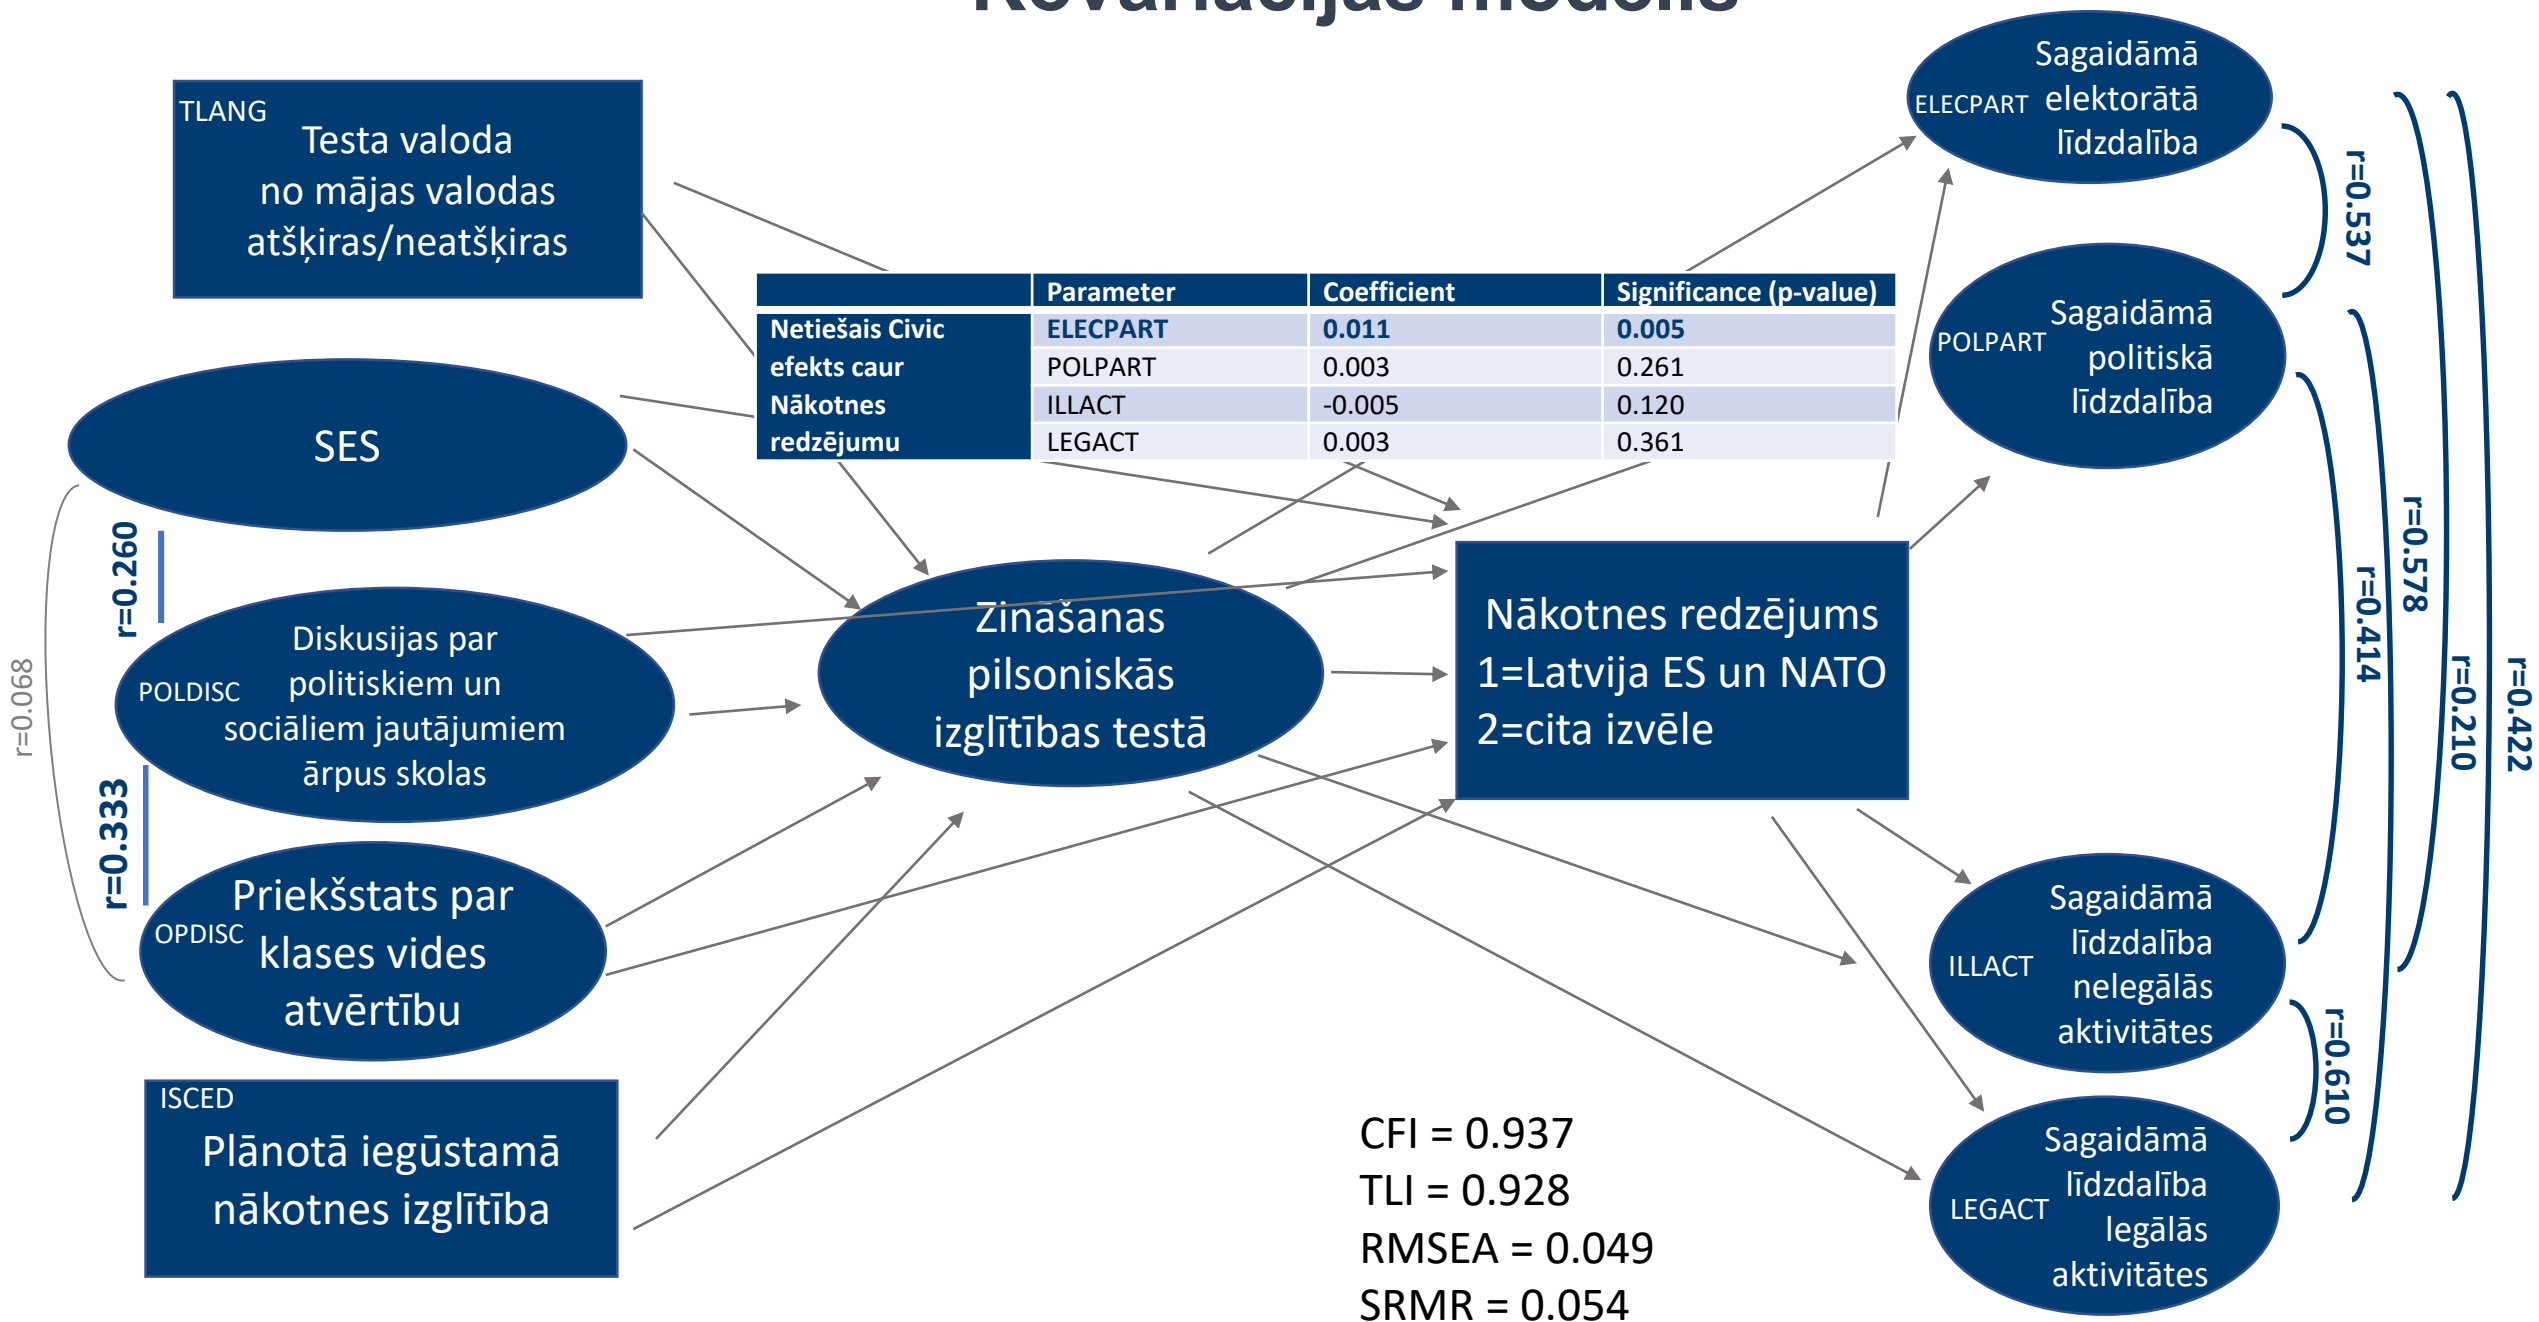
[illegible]

TLANG
Testa valoda no mājas valodas atšķiras/neatšķiras

| | Parameter | Coefficient | Significance (p-value) |
|---|---|---|---|
| Netiešais Civic efekts caur Nākotnes redzējumu | ELECPART | 0.011 | 0.005 |
| | POLPART | 0.003 | 0.261 |
| | ILLACT | -0.005 | 0.120 |
| | LEGACT | 0.003 | 0.361 |

SES

r=0.260

POLDISC
Diskusijas par politiskiem un sociāliem jautājumiem ārpus skolas

r=0.068

r=0.333

OPDISC
Priekšstats par klases vides atvērtību

ISCED
Plānotā iegūstamā nākotnes izglītība

Zināšanas pilsoniskās izglītības testā

Nākotnes redzējums
1=Latvija ES un NATO
2=cita izvēle

ELECPART
Sagaidāmā elektorātā līdzdalība

POLPART
Sagaidāmā politiskā līdzdalība

ILLACT
Sagaidāmā līdzdalība nelegālās aktivitātes

LEGACT
Sagaidāmā līdzdalība legālās aktivitātes

r=0.537
r=0.414
r=0.578
r=0.210
r=0.422
r=0.610

CFI = 0.937
TLI = 0.928
RMSEA = 0.049
SRMR = 0.054